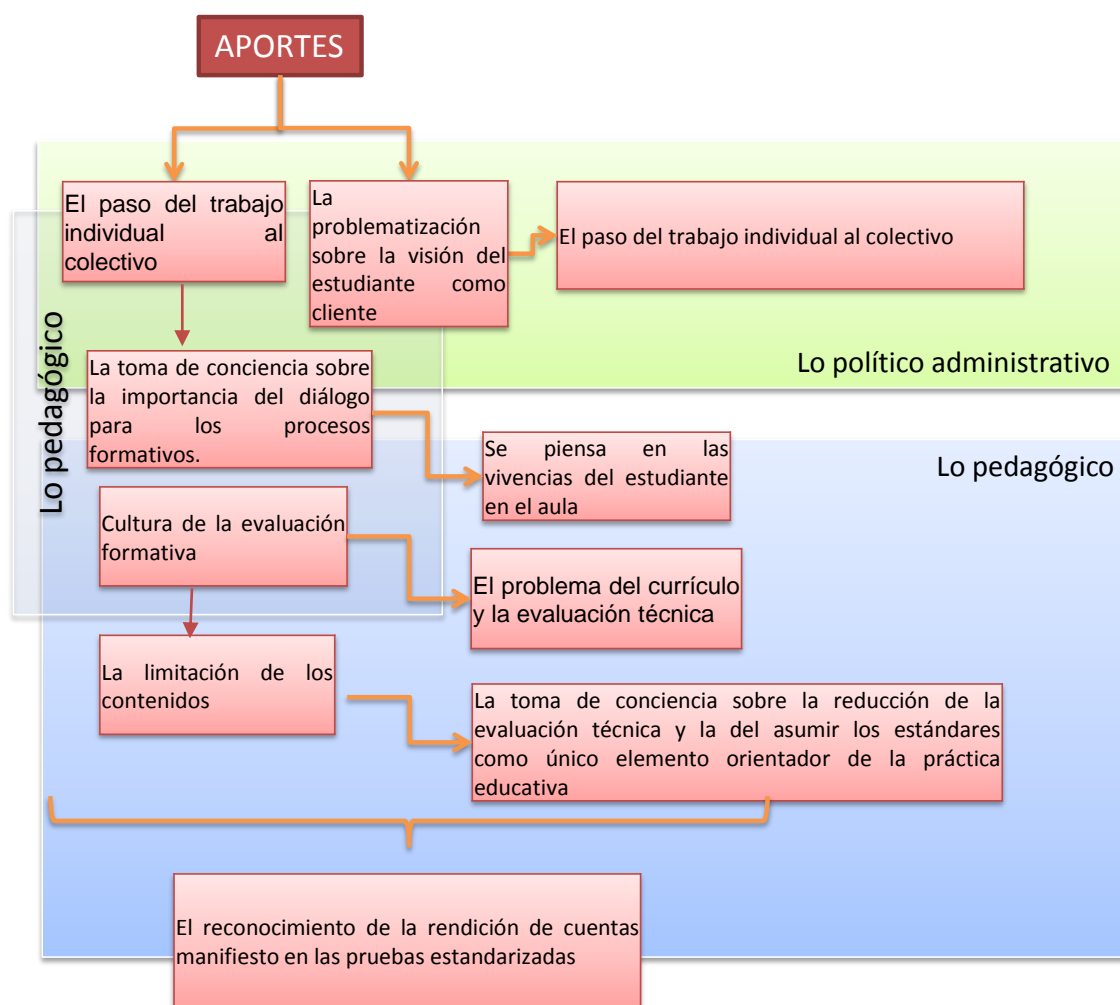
APORTES

El paso del trabajo individual al colectivo

La problematización sobre la visión del estudiante como cliente

El paso del trabajo individual al colectivo

Lo político administrativo

Lo pedagógico

La toma de conciencia sobre la importancia del diálogo para los procesos formativos.

Se piensa en las vivencias del estudiante en el aula

Lo pedagógico

Cultura de la evaluación formativa

El problema del currículo y la evaluación técnica

La limitación de los contenidos

La toma de conciencia sobre la reducción de la evaluación técnica y la del asumir los estándares como único elemento orientador de la práctica educativa

El reconocimiento de la rendición de cuentas manifiesto en las pruebas estandarizadas